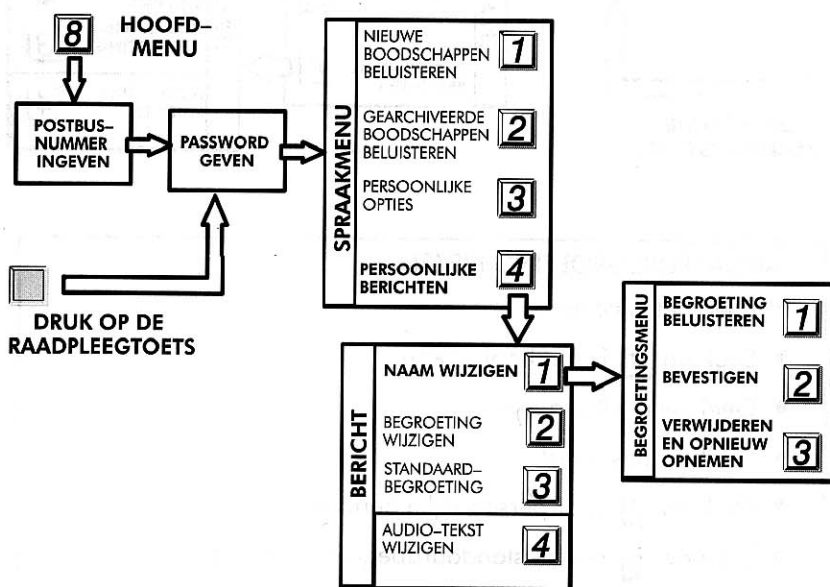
8 HOOFDMENU

POSTBUSNUMMER INGEVEN

PASSWORD GEVEN

DRUK OP DE RAADPLEEGTOETS

SPRAAKMENU

NIEUWE BOODSCHAPPEN BELUISTEREN 1

GEARCHIVEERDE BOODSCHAPPEN BELUISTEREN 2

PERSOONLIJKE OPTIES 3

PERSOONLIJKE BERICHTEN 4

BERICHT

NAAM WIJZIGEN 1

BEGROETING WIJZIGEN 2

STANDAARDBEGROETING 3

AUDIO-TEKST WIJZIGEN 4

BEGROETINGSMENU

BEGROETING BELUISTEREN 1

BEVESTIGEN 2

VERWIJDEREN EN OPNIEUW OPNEMEN 3